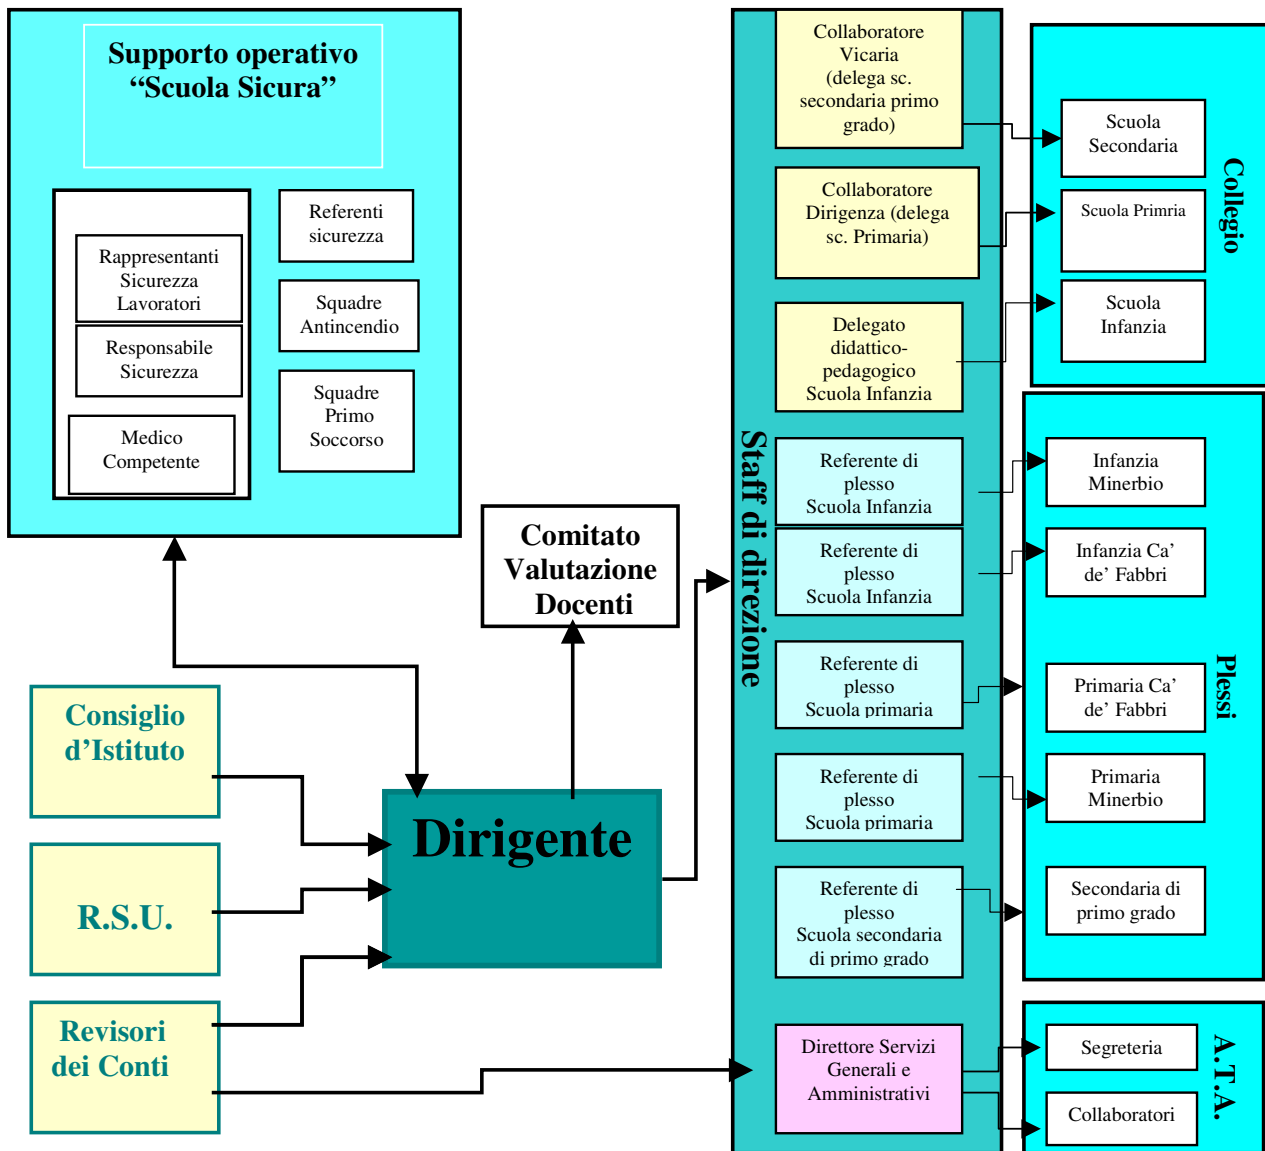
Supporto operativo "Scuola Sicura"

Rappresentanti Sicurezza Lavoratori

Responsabile Sicurezza

Medico Competente

Referenti sicurezza

Squadre Antincendio

Squadre Primo Soccorso

Comitato Valutazione Docenti

Consiglio d'Istituto

R.S.U.

Revisori dei Conti

Dirigente

Staff di direzione

Collaboratore Vicaria (delega sc. secondaria primo grado)

Collaboratore Dirigenza (delega sc. Primaria)

Delegato didattico-pedagogico Scuola Infanzia

Referente di plesso Scuola Infanzia

Referente di plesso Scuola Infanzia

Referente di plesso Scuola primaria

Referente di plesso Scuola primaria

Referente di plesso Scuola secondaria di primo grado

Direttore Servizi Generali e Amministrativi

Collegio

Scuola Secondaria

Scuola Primria

Scuola Infanzia

Plessi

Infanzia Minerbio

Infanzia Ca' de' Fabbri

Primaria Ca' de' Fabbri

Primaria Minerbio

Secondaria di primo grado

A.T.A.

Segreteria

Collaboratori